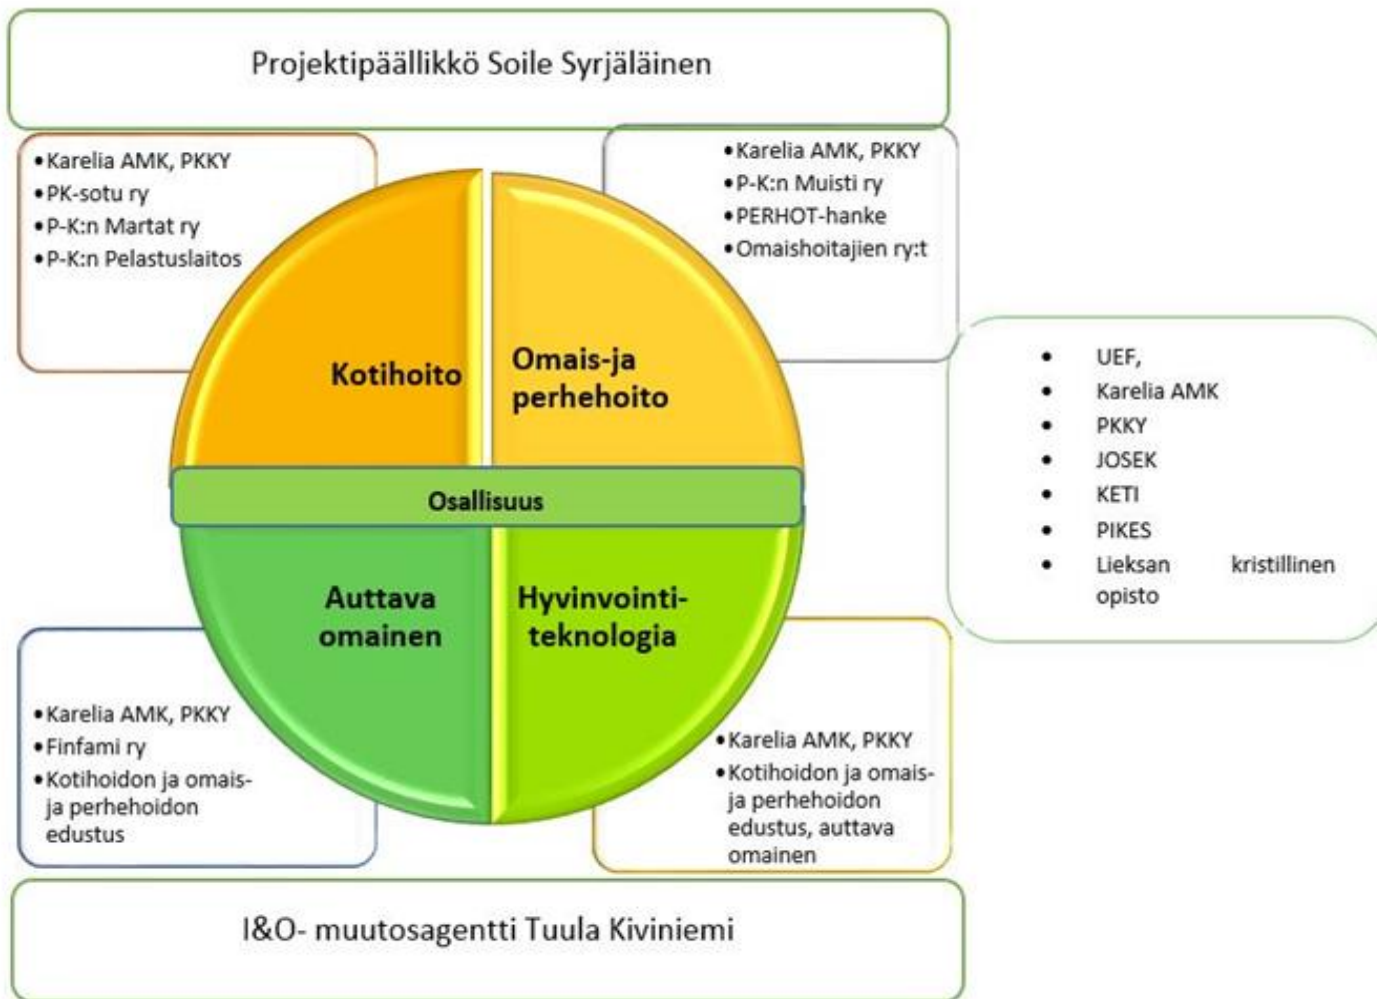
Projektipäällikkö Soile Syrjäläinen

- Karelia AMK, PKKY
- PK-sotu ry
- P-K:n Martat ry
- P-K:n Pelastuslaitos

- Karelia AMK, PKKY
- P-K:n Muisti ry
- PERHOT-hanke
- Omaishoitajien ry:t

Kotihoito

Omais-ja perhehoito

- UEF,
- Karelia AMK
- PKKY
- JOSEK
- KETI
- PIKES
- Lieksan kristillinen opisto

Osallisuus

Auttava omainen

Hyvinvointi-teknologia

- Karelia AMK, PKKY
- Finfami ry
- Kotihoidon ja omais- ja perhehoidon edustus

- Karelia AMK, PKKY
- Kotihoidon ja omais- ja perhehoidon edustus, auttava omainen

I&O- muutosagentti Tuula Kiviniemi